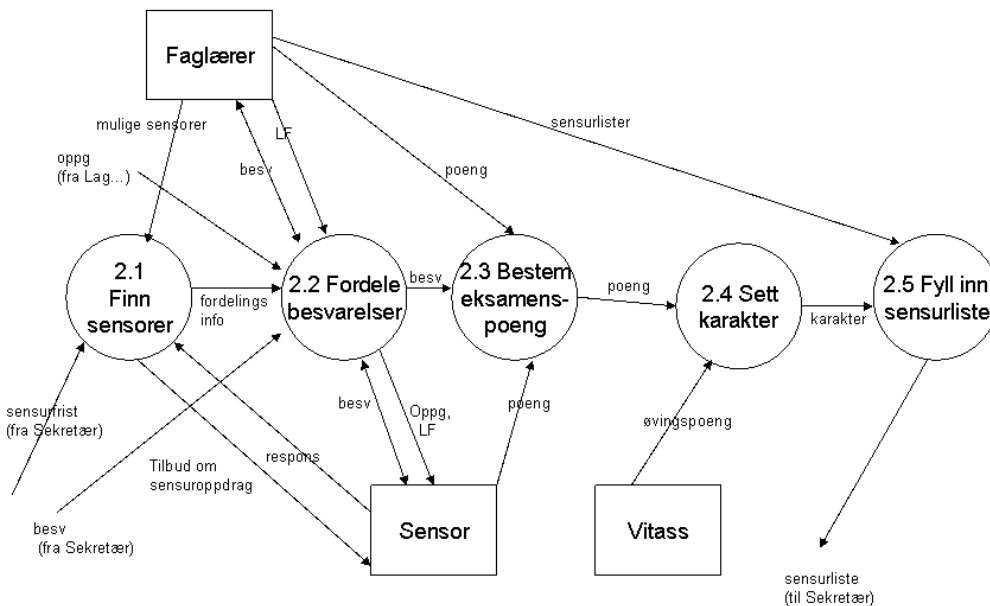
Faglærer

mulige sensorer

LF

sensurlister

oppg
(fra Lag...)

besv

poeng

2.1
Finn
sensorer

fordelings
info

2.2 Fordele
besvarelser

besv

2.3 Bestem
eksamens-
poeng

poeng

2.4 Sett
karakter

karakter

2.5 Fyll inn
sensurliste

sensurfrist
(fra Sekretær)

besv

Oppg,
LF

poeng

øvingspoeng

Tilbud om
sensuroppdrag

respons

besv
(fra Sekretær)

Sensor

Vitass

sensurliste
(til Sekretær)